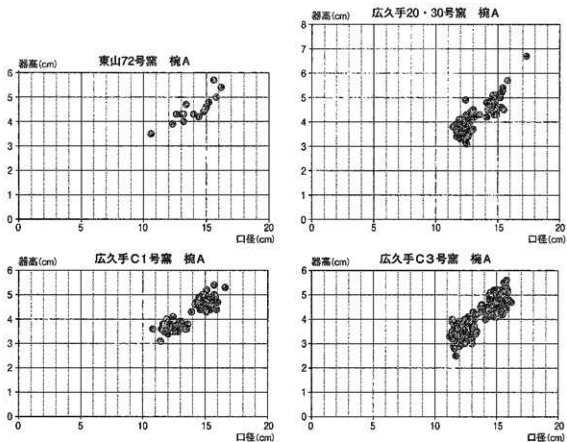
器高(cm)
東山72号窯　椀A
6
5
4
3
2
1
0
0　5　10　15　20

器高(cm)
広久手20・30号窯　椀A
8
7
6
5
4
3
2
1
0
0　5　10　15　20
口径(cm)

器高(cm)
広久手C1号窯　椀A
6
5
4
3
2
1
0
0　5　10　15　20
口径(cm)

器高(cm)
広久手C3号窯　椀A
6
5
4
3
2
1
0
0　5　10　15　20
口径(cm)